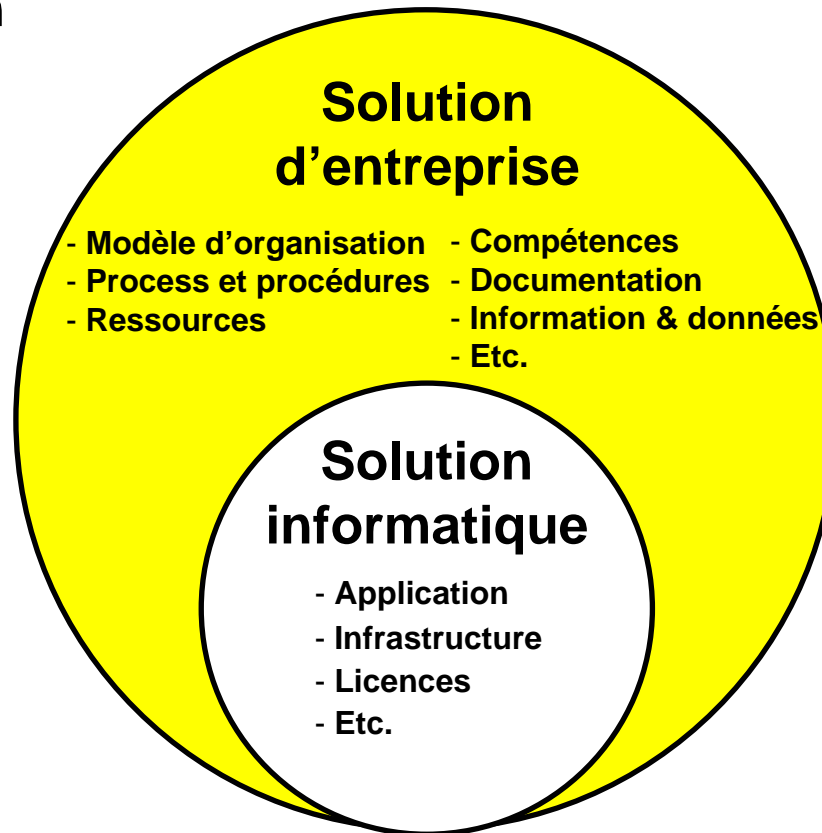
Solution d’entreprise

- Modèle d’organisation
- Process et procédures
- Ressources

- Compétences
- Documentation
- Information & données
- Etc.

Solution informatique

- Application
- Infrastructure
- Licences
- Etc.